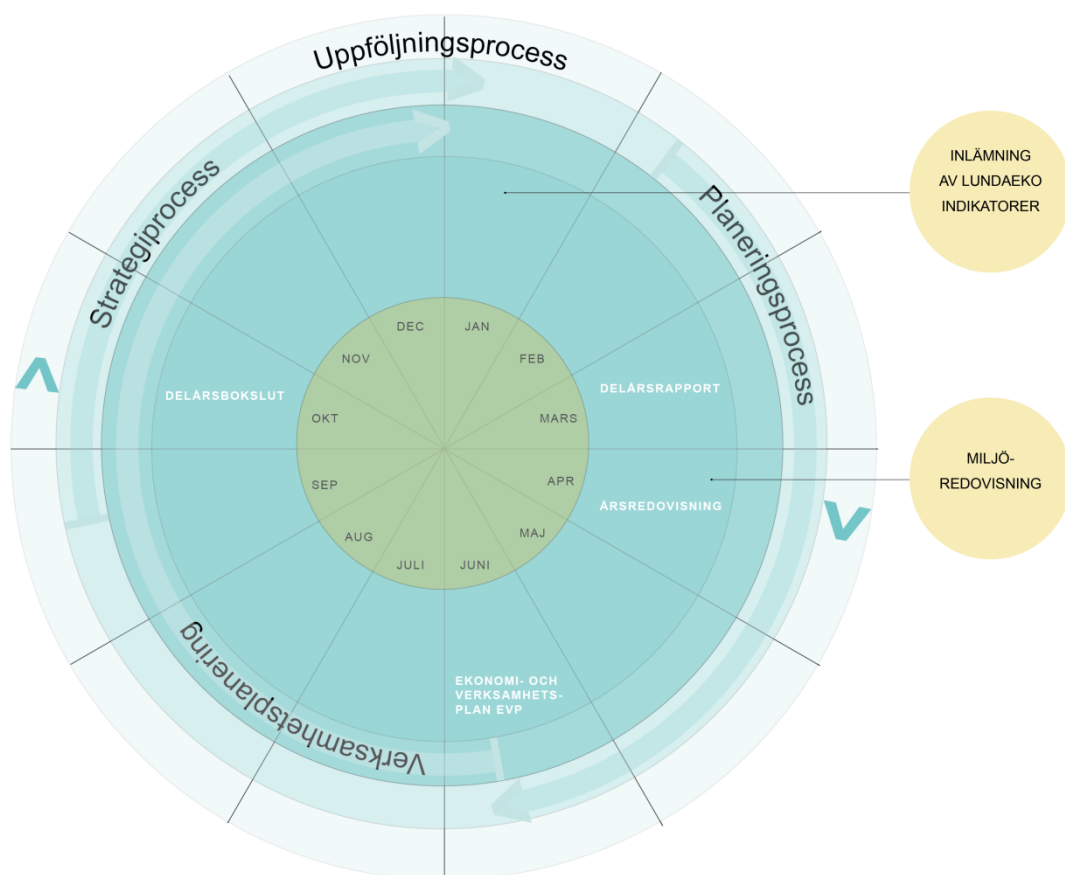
Uppföljningsprocess

Planeringsprocess

Verksamhetsplanering

Strategiprocess

INLÄMNING AV LUNDAEKO INDIKATORER

MILJÖ-REDOVISNING

DELÅRSBOKSLUT

DELÅRSRAPPORT

ÅRSREDOVISNING

EKONOMI- OCH VERKSAMHETS-PLAN EVP

DEC
JAN
FEB
MARS
APR
MAJ
JUNI
JULI
AUG
SEP
OKT
NOV